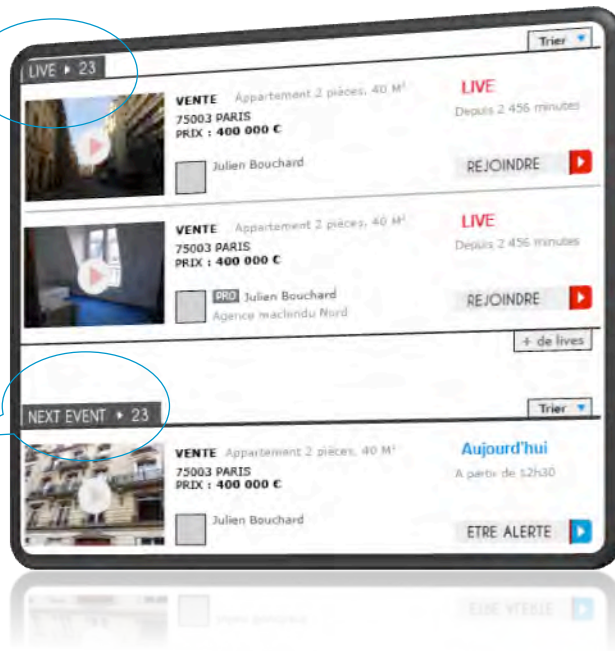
Trier

LIVE ▸ 23

VENTE Appartement 2 pièces, 40 M²
75003 PARIS
PRIX : 400 000 €

LIVE
Depuis 2 456 minutes

Julien Bouchard

REJOINDRE

VENTE Appartement 2 pièces, 40 M²
75003 PARIS
PRIX : 400 000 €

LIVE
Depuis 2 456 minutes

PRO Julien Bouchard
Agence machindu Nord

REJOINDRE

+ de lives

NEXT EVENT ▸ 23

Trier

VENTE Appartement 2 pièces, 40 M²
75003 PARIS
PRIX : 400 000 €

Aujourd'hui
A partir de 12h30

Julien Bouchard

ETRE ALERTE